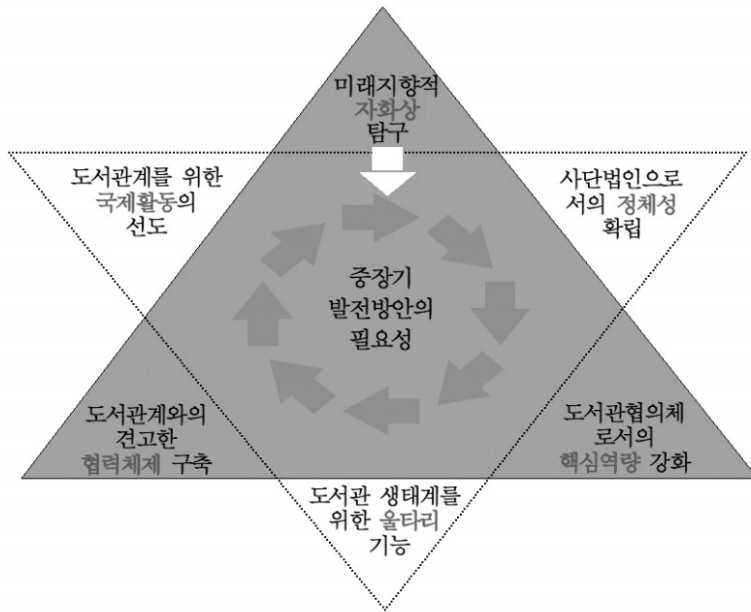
미래지향적
자화상
탐구

도서관계를 위한
국제활동의
선도

사단법인으로
서의 정체성
확립

중장기
발전방안의
필요성

도서관계와의
견고한
협력체제 구축

도서관협의체
로서의
핵심역량 강화

도서관 생태계를
위한 울타리
기능